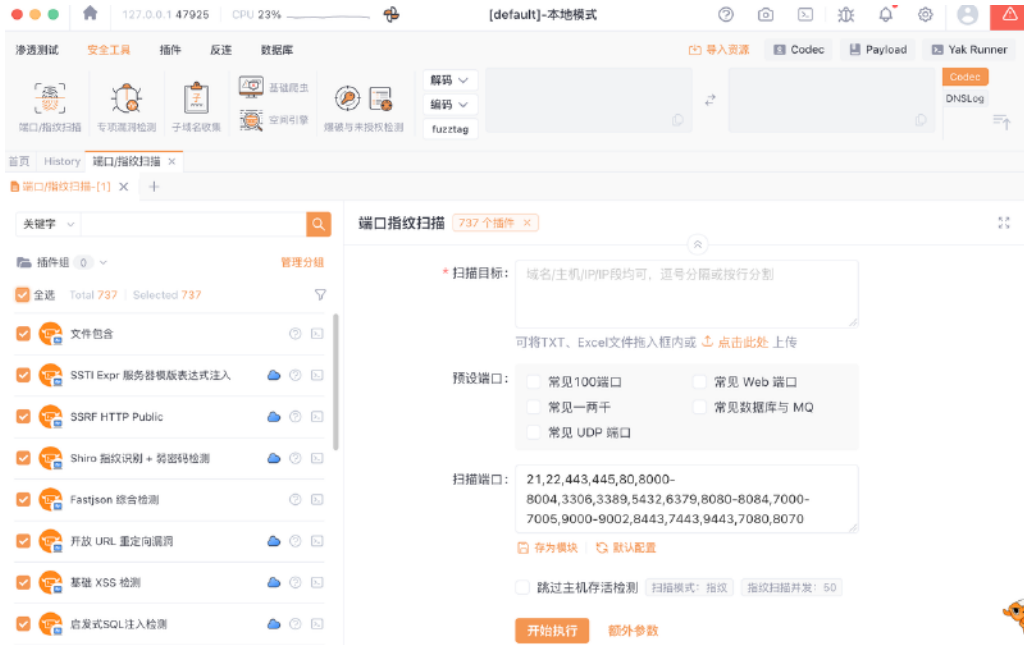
127.0.0.1 47925 CPU 23%
[default]-本地模式

渗透测试 安全工具 插件 反连 数据库
导入资源 Codec Payload Yak Runner

端口/指纹扫描 专项漏洞检测 子域名收集 基础爬虫 空间引擎 爆破与未授权检测
解码 编码 fuzztag
Codec DNSLog

首页 History 端口/指纹扫描
端口/指纹扫描-[1]

关键字
插件组 0 管理分组
全选 Total 737 Selected 737

文件包含
SSTI Expr 服务器模版表达式注入
SSRF HTTP Public
Shiro 指纹识别 + 弱密码检测
Fastjson 综合检测
开放 URL 重定向漏洞
基础 XSS 检测
启发式SQL注入检测

端口指纹扫描 737 个插件

* 扫描目标： 域名/主机/IP/IP段均可，逗号分隔或按行分割
可将TXT、Excel文件拖入框内或 点击此处 上传

预设端口： 常见100端口 常见 Web 端口 常见一两千 常见数据库与 MQ 常见 UDP 端口

扫描端口： 21,22,443,445,80,8000-8004,3306,3389,5432,6379,8080-8084,7000-7005,9000-9002,8443,7443,9443,7080,8070

存为模块 默认配置

跳过主机存活检测 扫描模式：指纹 指纹扫描并发：50

开始执行 额外参数